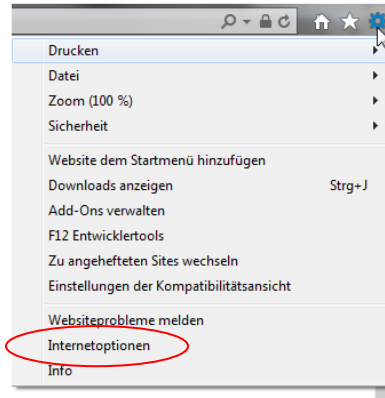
Drucken
Datei
Zoom (100 %)
Sicherheit

Website dem Startmenü hinzufügen
Downloads anzeigen Strg+J
Add-Ons verwalten
F12 Entwicklertools
Zu angehefteten Sites wechseln
Einstellungen der Kompatibilitätsansicht

Websiteprobleme melden
Internetoptionen
Info